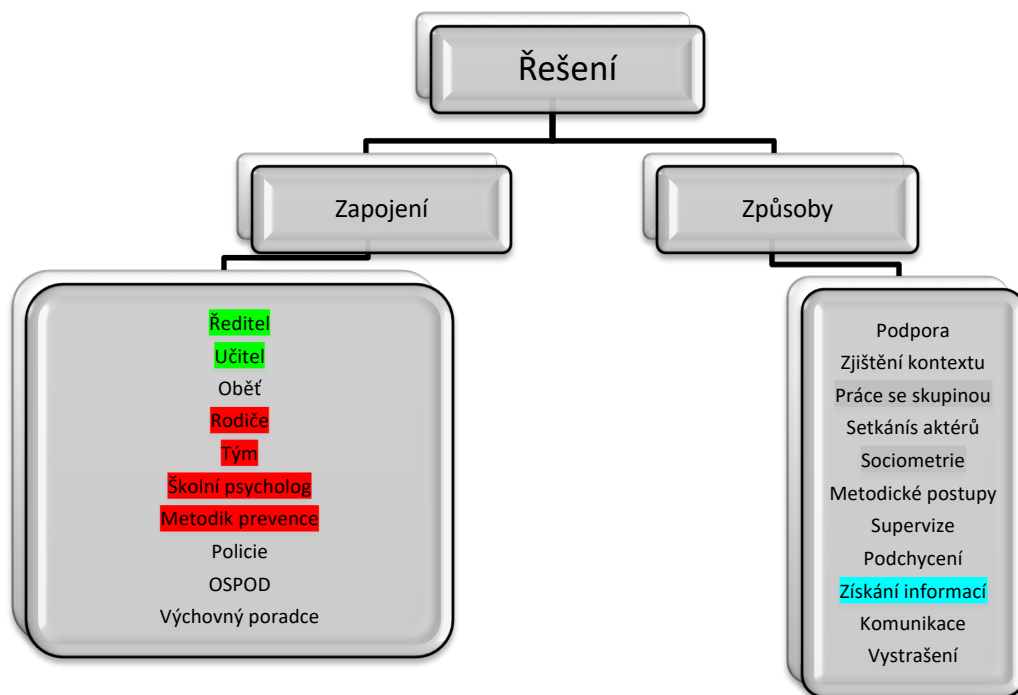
Řešení

Zapojení

Ředitel
Učitel
Oběť
Rodiče
Tým
Školní psycholog
Metodik prevence
Policie
OSPOD
Výchovný poradce

Způsoby

Podpora
Zjištění kontextu
Práce se skupinou
Setkánís aktérů
Sociometrie
Metodické postupy
Supervize
Podchycení
Získání informací
Komunikace
Vystrašení